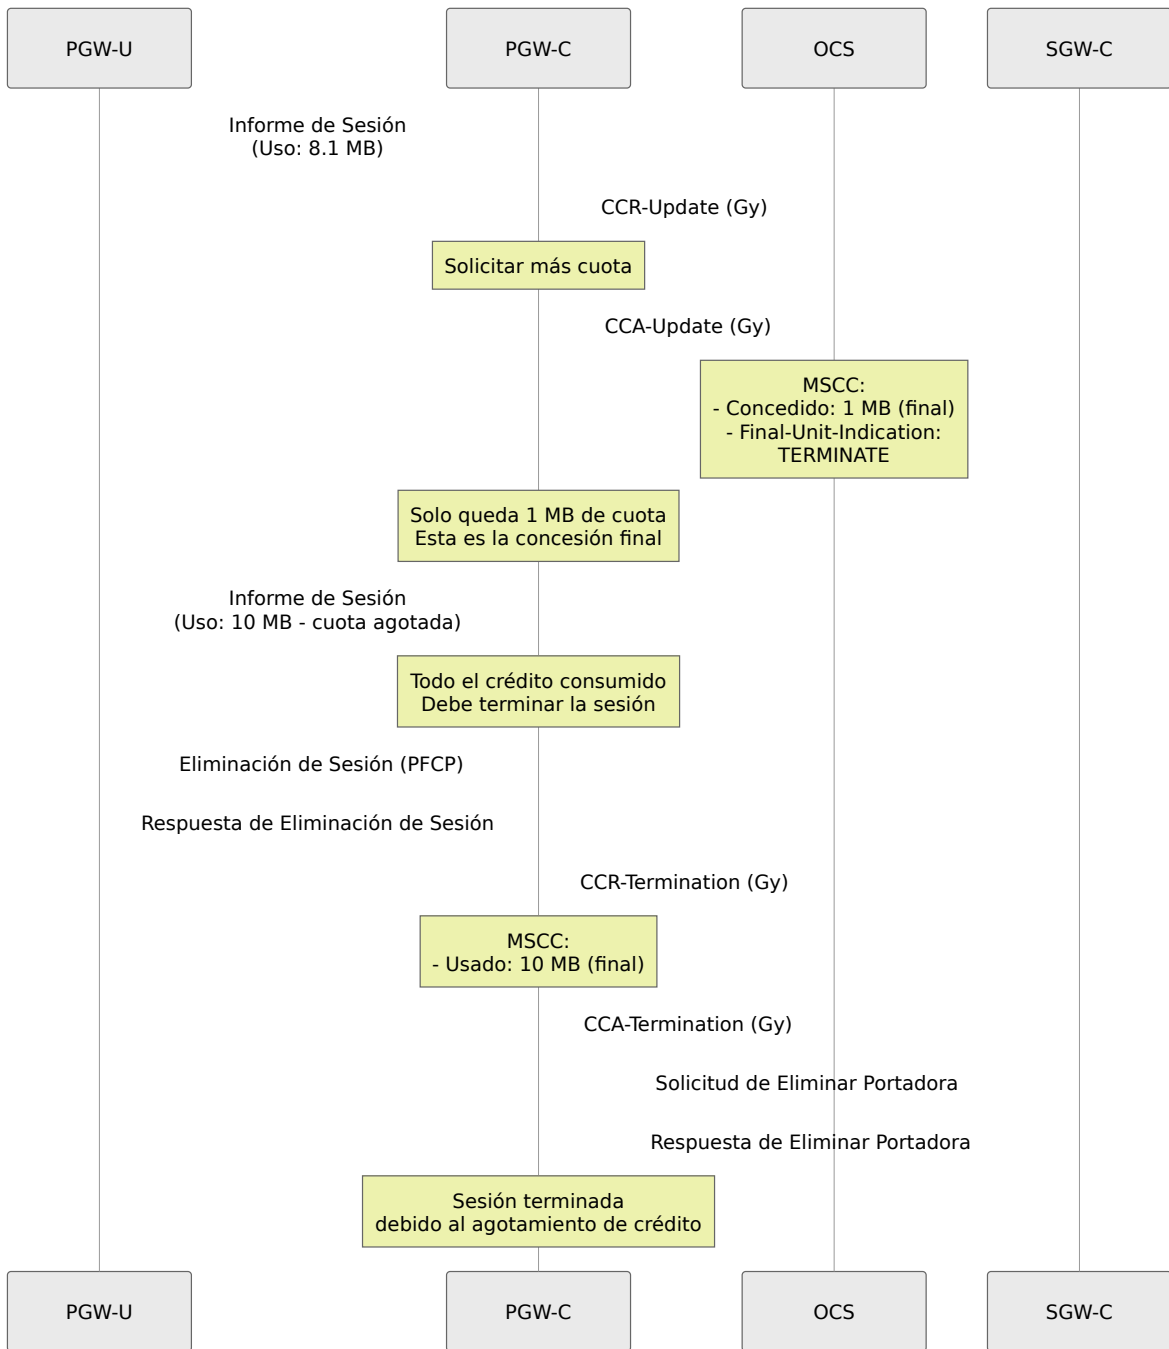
PGW-U

PGW-C

OCS

SGW-C

Informe de Sesión
(Uso: 8.1 MB)

CCR-Update (Gy)

Solicitar más cuota

CCA-Update (Gy)

MSCC:
- Concedido: 1 MB (final)
- Final-Unit-Indication:
TERMINATE

Solo queda 1 MB de cuota
Esta es la concesión final

Informe de Sesión
(Uso: 10 MB - cuota agotada)

Todo el crédito consumido
Debe terminar la sesión

Eliminación de Sesión (PFCP)

Respuesta de Eliminación de Sesión

CCR-Termination (Gy)

MSCC:
- Usado: 10 MB (final)

CCA-Termination (Gy)

Solicitud de Eliminar Portadora

Respuesta de Eliminar Portadora

Sesión terminada
debido al agotamiento de crédito

PGW-U

PGW-C

OCS

SGW-C